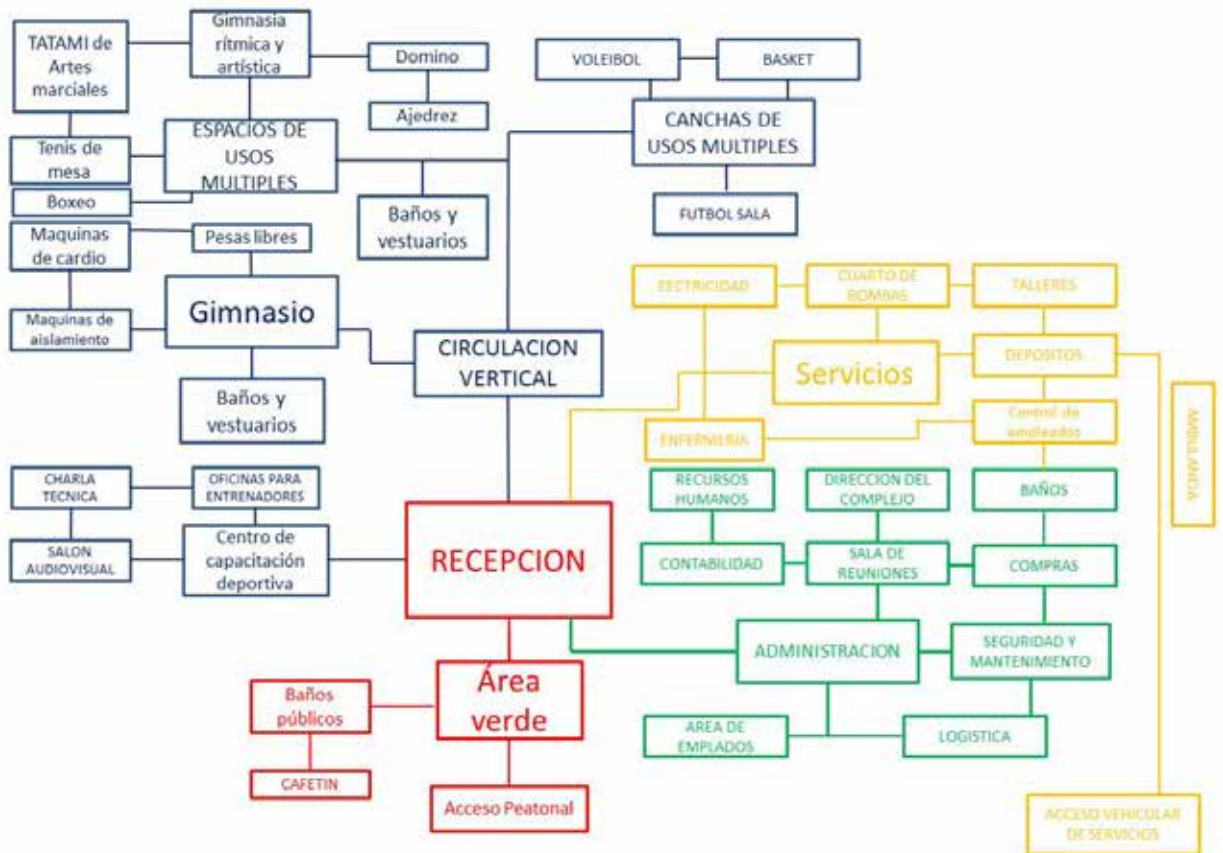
TATAMI de Artes marciales

Gimnasia rítmica y artística

Domino

Ajedrez

VOLEIBOL

BASKET

CANCHAS DE USOS MULTIPLES

FUTBOL SALA

Tenis de mesa

ESPACIOS DE USOS MULTIPLES

Boxeo

Baños y vestuarios

Maquinas de cardio

Pesas libres

Gimnasio

Maquinas de aislamiento

Baños y vestuarios

CIRCULACION VERTICAL

ECTRICIDAD

CUARTO DE BOMBAS

TALLERES

Servicios

DEPOSITOS

AMBULANCIA

Control de empleados

ENFERMERIA

CHARLA TECNICA

OFICINAS PARA ENTRENADORES

SALON AUDIOVISUAL

Centro de capacitación deportiva

RECEPCION

RECURSOS HUMANOS

DIRECCION DEL COMPLEJO

BAÑOS

CONTABILIDAD

SALA DE REUNIONES

COMPRAS

ADMINISTRACION

SEGURIDAD Y MANTENIMIENTO

Baños públicos

Área verde

CAFETIN

Acceso Peatonal

AREA DE EMPLADOS

LOGISTICA

ACCESO VEHICULAR DE SERVICIOS